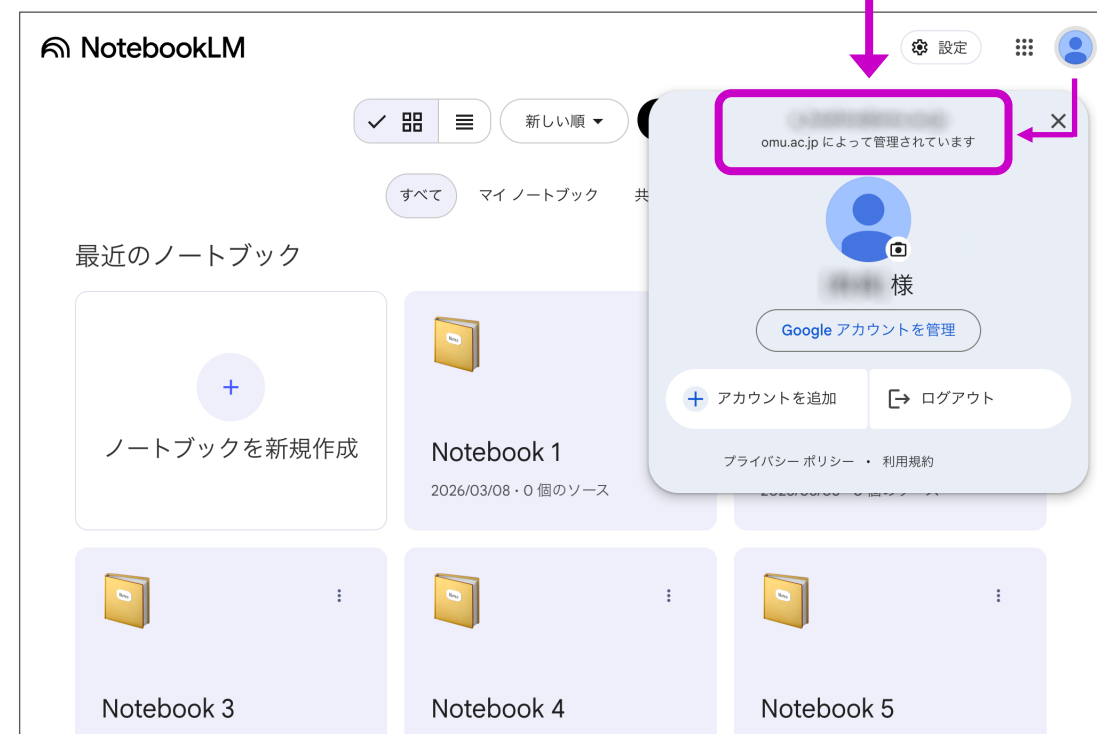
NotebookLM

設定

新しい順

すべて マイ ノートブック 共

最近のノートブック

+
ノートブックを新規作成

Notebook 1
2026/03/08・0 個のソース

Notebook 3

Notebook 4

Notebook 5

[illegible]
omu.ac.jp によって管理されています

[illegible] 様

Google アカウントを管理

アカウントを追加

ログアウト

プライバシー ポリシー ・ 利用規約